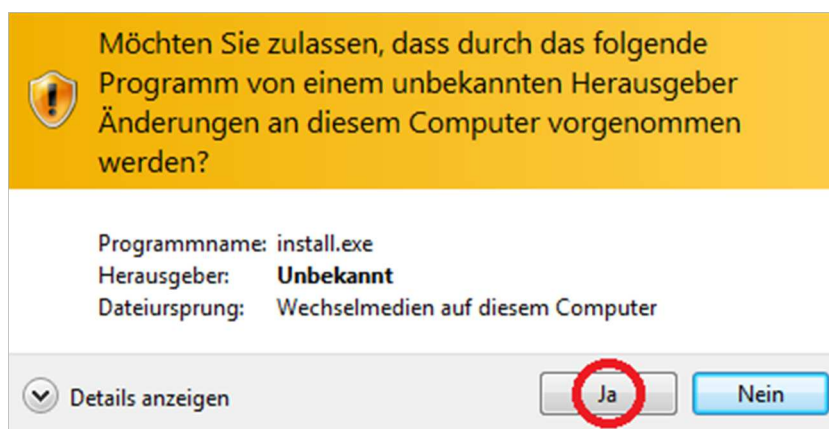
Möchten Sie zulassen, dass durch das folgende Programm von einem unbekannten Herausgeber Änderungen an diesem Computer vorgenommen werden?

| | |
|---|---|
| Programmname: | install.exe |
| Herausgeber: | **Unbekannt** |
| Dateiursprung: | Wechselmedien auf diesem Computer |

Details anzeigen

Ja

Nein